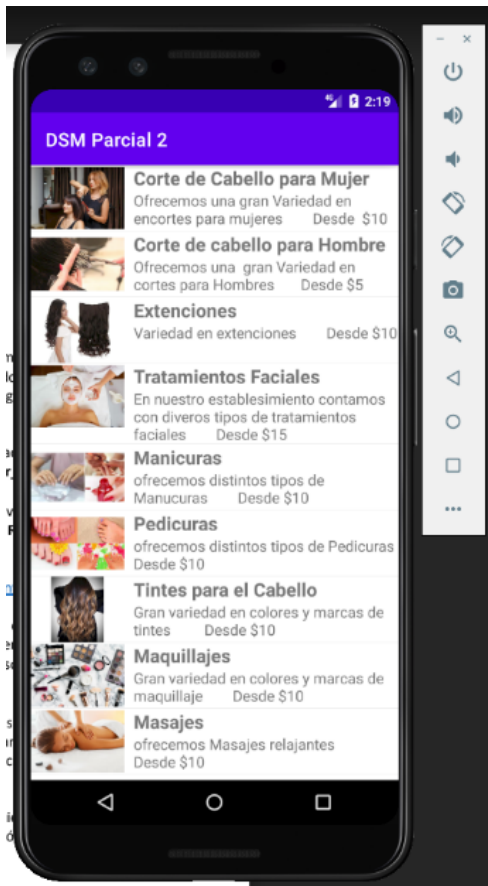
2:19

DSM Parcial 2

Corte de Cabello para Mujer
Ofrecemos una gran Variedad en encortes para mujeres Desde $10

Corte de cabello para Hombre
Ofrecemos una gran Variedad en cortes para Hombres Desde $5

Extenciones
Variedad en extenciones Desde $10

Tratamientos Faciales
En nuestro establesimiento contamos con diveros tipos de tratamientos faciales Desde $15

Manicuras
ofrecemos distintos tipos de Manucuras Desde $10

Pedicuras
ofrecemos distintos tipos de Pedicuras Desde $10

Tintes para el Cabello
Gran variedad en colores y marcas de tintes Desde $10

Maquillajes
Gran variedad en colores y marcas de maquillaje Desde $10

Masajes
ofrecemos Masajes relajantes Desde $10

–
×
...